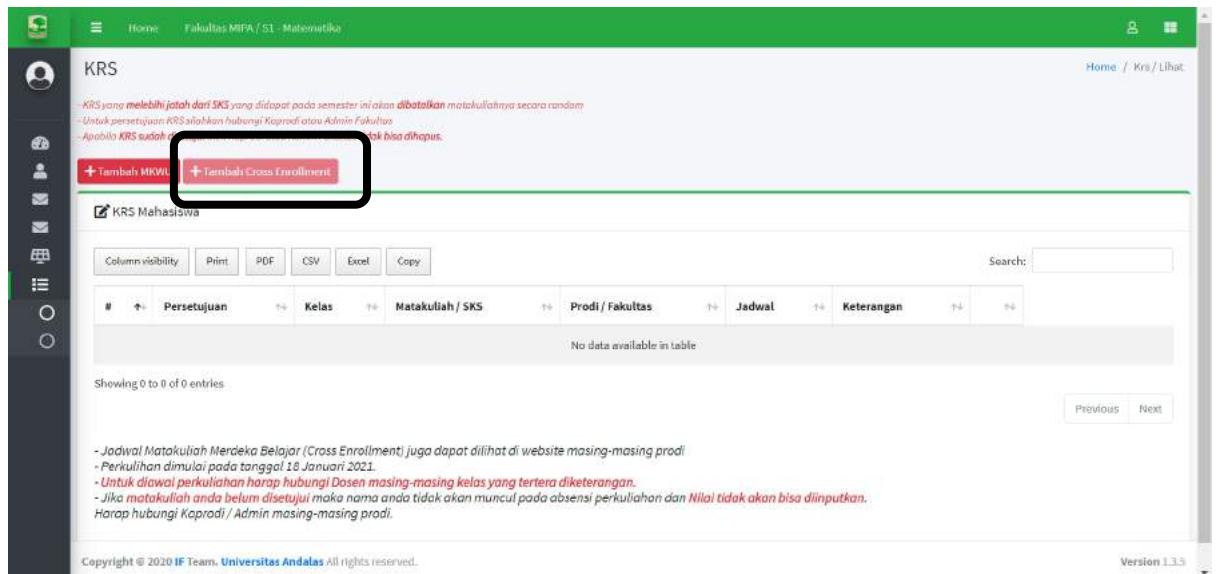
Home Fakultas MIPA / S1 - Matematika

KRS

Home / Krs / Lihat

-KRS yang melebihi jatah dari SKS yang didapat pada semester ini akan dibatalkan matakuliahnya secara random
-Untuk persetujuan KRS silahkan hubungi Kaprodi atau Admin Fakultas
-Apabila KRS sudah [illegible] tidak bisa dihapus.

+ Tambah MKWU + Tambah Cross Enrollment

KRS Mahasiswa

Column visibility Print PDF CSV Excel Copy

Search:

| # | Persetujuan | Kelas | Matakuliah / SKS | Prodi / Fakultas | Jadwal | Keterangan | |
|---|---|---|---|---|---|---|---|
| No data available in table | | | | | | | |

Showing 0 to 0 of 0 entries

Previous Next

- Jadwal Matakuliah Merdeka Belajar (Cross Enrollment) juga dapat dilihat di website masing-masing prodi
- Perkulihan dimulai pada tanggal 18 Januari 2021.
- Untuk diawal perkuliahan harap hubungi Dosen masing-masing kelas yang tertera diketerangan.
- Jika matakuliah anda belum disetujui maka nama anda tidak akan muncul pada absensi perkuliahan dan Nilai tidak akan bisa diinputkan.
Harap hubungi Kaprodi / Admin masing-masing prodi.

Copyright © 2020 IF Team. Universitas Andalas All rights reserved.

Version 1.3.5